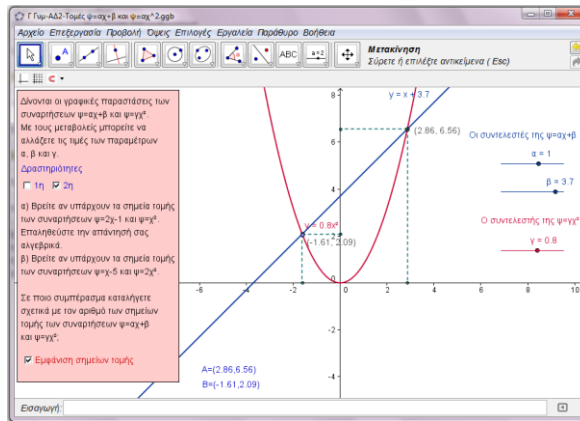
Γ Γυμ-ΑΔ2-Τομές ψ=αχ+β και ψ=αχ^2.ggb

Αρχείο Επεξεργασία Προβολή Όψεις Επιλογές Εργαλεία Παράθυρο Βοήθεια

Μετακίνηση
Σύρετε ή επιλέξτε αντικείμενα ( Esc)

ABC

a=2

Δίνονται οι γραφικές παραστάσεις των συναρτήσεων ψ=αχ+β και ψ=γχ². Με τους μεταβολείς μπορείτε να αλλάξετε τις τιμές των παραμέτρων α, β και γ.

Δραστηριότητες

1η 2η

α) Βρείτε αν υπάρχουν τα σημεία τομής των συναρτήσεων ψ=2χ-1 και ψ=χ². Επαληθεύστε την απάντησή σας αλγεβρικά.

β) Βρείτε αν υπάρχουν τα σημεία τομής των συναρτήσεων ψ=χ-5 και ψ=2χ².

Σε ποιο συμπέρασμα καταλήγετε σχετικά με τον αριθμό των σημείων τομής των συναρτήσεων ψ=αχ+β και ψ=γχ²;

Εμφάνιση σημείων τομής

y = x + 3.7

(2.86, 6.56)

y = 0.8x²

(-1.61, 2.09)

Οι συντελεστές της ψ=αχ+β

α = 1

β = 3.7

Ο συντελεστής της ψ=γχ²

γ = 0.8

A=(2.86,6.56)
B=(-1.61,2.09)

8
6
4
2
-2
-4
-6
-4
-2
0
2
4
6
8
10

Εισαγωγή: